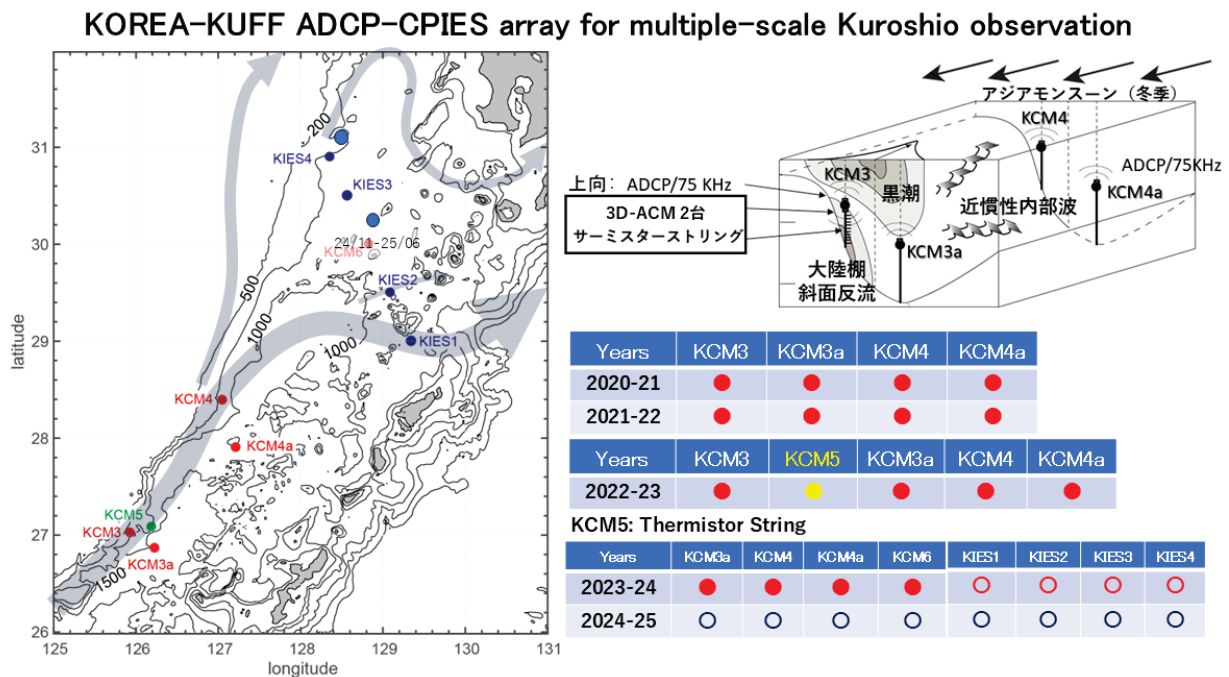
KOREA-KUFF ADCP-CPIES array for multiple-scale Kuroshio observation

31
30
29
28
27
26
latitude
125 126 127 128 129 130 131
longitude
200
500
1000
1000
1500
KIES4
KIES3
24/11-25/06
KCM6
KIES2
KIES1
KCM4
KCM4a
KCM5
KCM3
KCM3a

アジアモンスーン（冬季）
KCM4
ADCP/75KHz
KCM4a
上向：ADCP/75 KHz
KCM3
黒潮
近慣性内部波
3D-ACM 2台
サーミスターストリング
KCM3a
大陸棚
斜面反流

| Years | KCM3 | KCM3a | KCM4 | KCM4a |
|---|---|---|---|---|
| 2020-21 | ● | ● | ● | ● |
| 2021-22 | ● | ● | ● | ● |

| Years | KCM3 | KCM5 | KCM3a | KCM4 | KCM4a |
|---|---|---|---|---|---|
| 2022-23 | ● | ● | ● | ● | ● |

KCM5: Thermistor String

| Years | KCM3a | KCM4 | KCM4a | KCM6 | KIES1 | KIES2 | KIES3 | KIES4 |
|---|---|---|---|---|---|---|---|---|
| 2023-24 | ● | ● | ● | ● | ○ | ○ | ○ | ○ |
| 2024-25 | ○ | ○ | ○ | ○ | ○ | ○ | ○ | ○ |